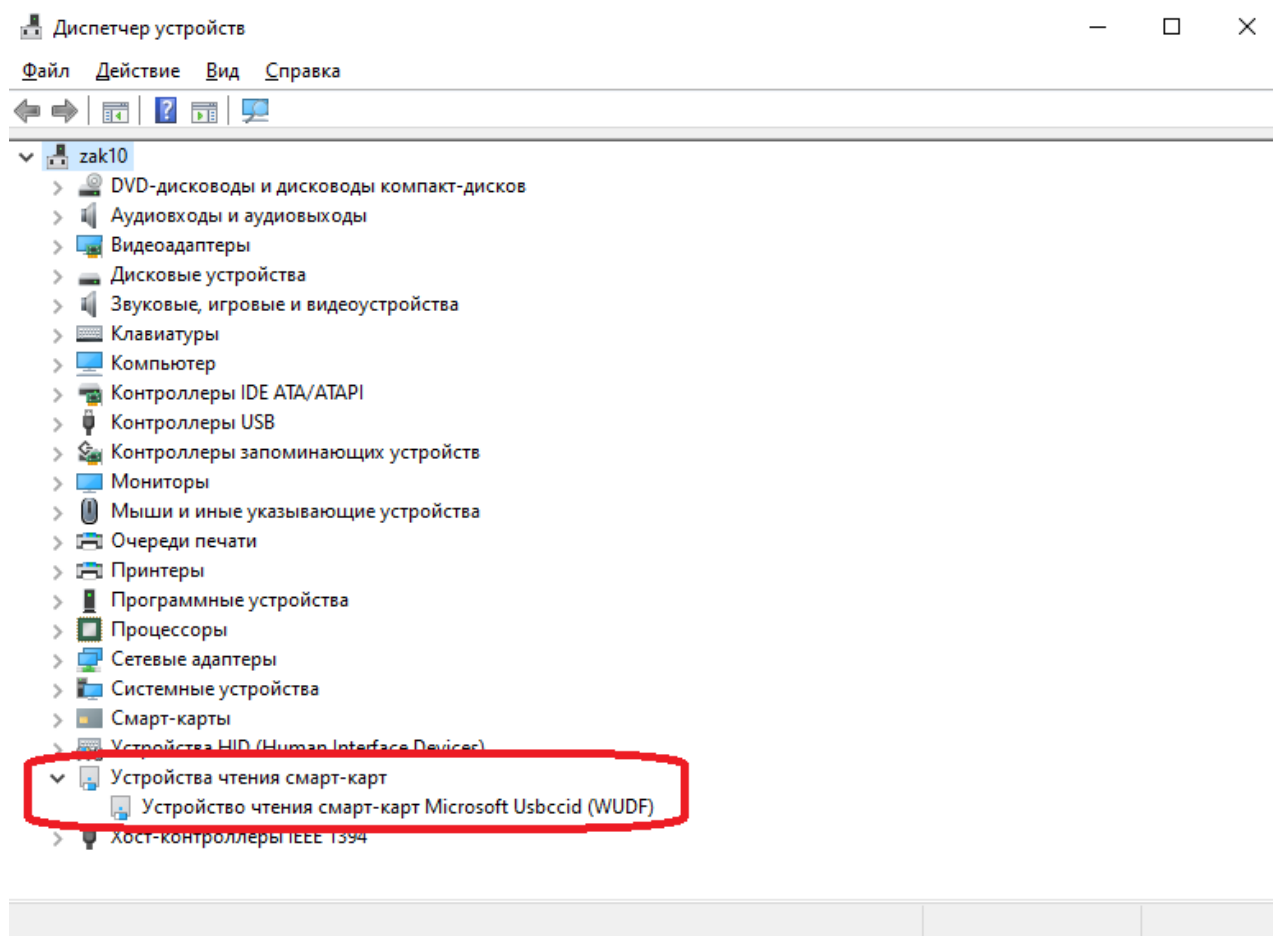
Диспетчер устройств

Файл Действие Вид Справка

zak10
DVD-дисководы и дисководы компакт-дисков
Аудиовходы и аудиовыходы
Видеоадаптеры
Дисковые устройства
Звуковые, игровые и видеоустройства
Клавиатуры
Компьютер
Контроллеры IDE ATA/ATAPI
Контроллеры USB
Контроллеры запоминающих устройств
Мониторы
Мыши и иные указывающие устройства
Очереди печати
Принтеры
Программные устройства
Процессоры
Сетевые адаптеры
Системные устройства
Смарт-карты
Устройства HID (Human Interface Devices)
Устройства чтения смарт-карт
Устройство чтения смарт-карт Microsoft Usbccid (WUDF)
Хост-контроллеры IEEE 1394